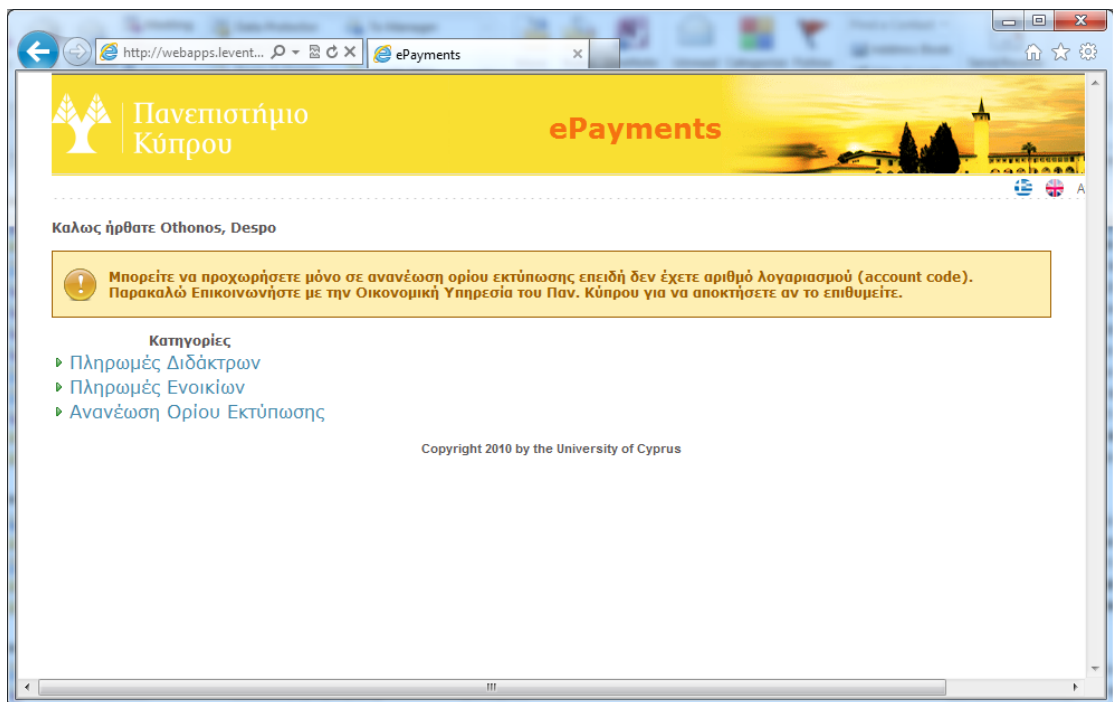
http://webapps.levent...

ePayments

Πανεπιστήμιο Κύπρου

ePayments

A

Καλως ήρθατε Othonos, Despo

Μπορείτε να προχωρήσετε μόνο σε ανανέωση ορίου εκτύπωσης επειδή δεν έχετε αριθμό λογαριασμού (account code). Παρακαλώ Επικοινωνήστε με την Οικονομική Υπηρεσία του Παν. Κύπρου για να αποκτήσετε αν το επιθυμείτε.

Κατηγορίες

Πληρωμές Διδάκτρων

Πληρωμές Ενοικίων

Ανανέωση Ορίου Εκτύπωσης

Copyright 2010 by the University of Cyprus